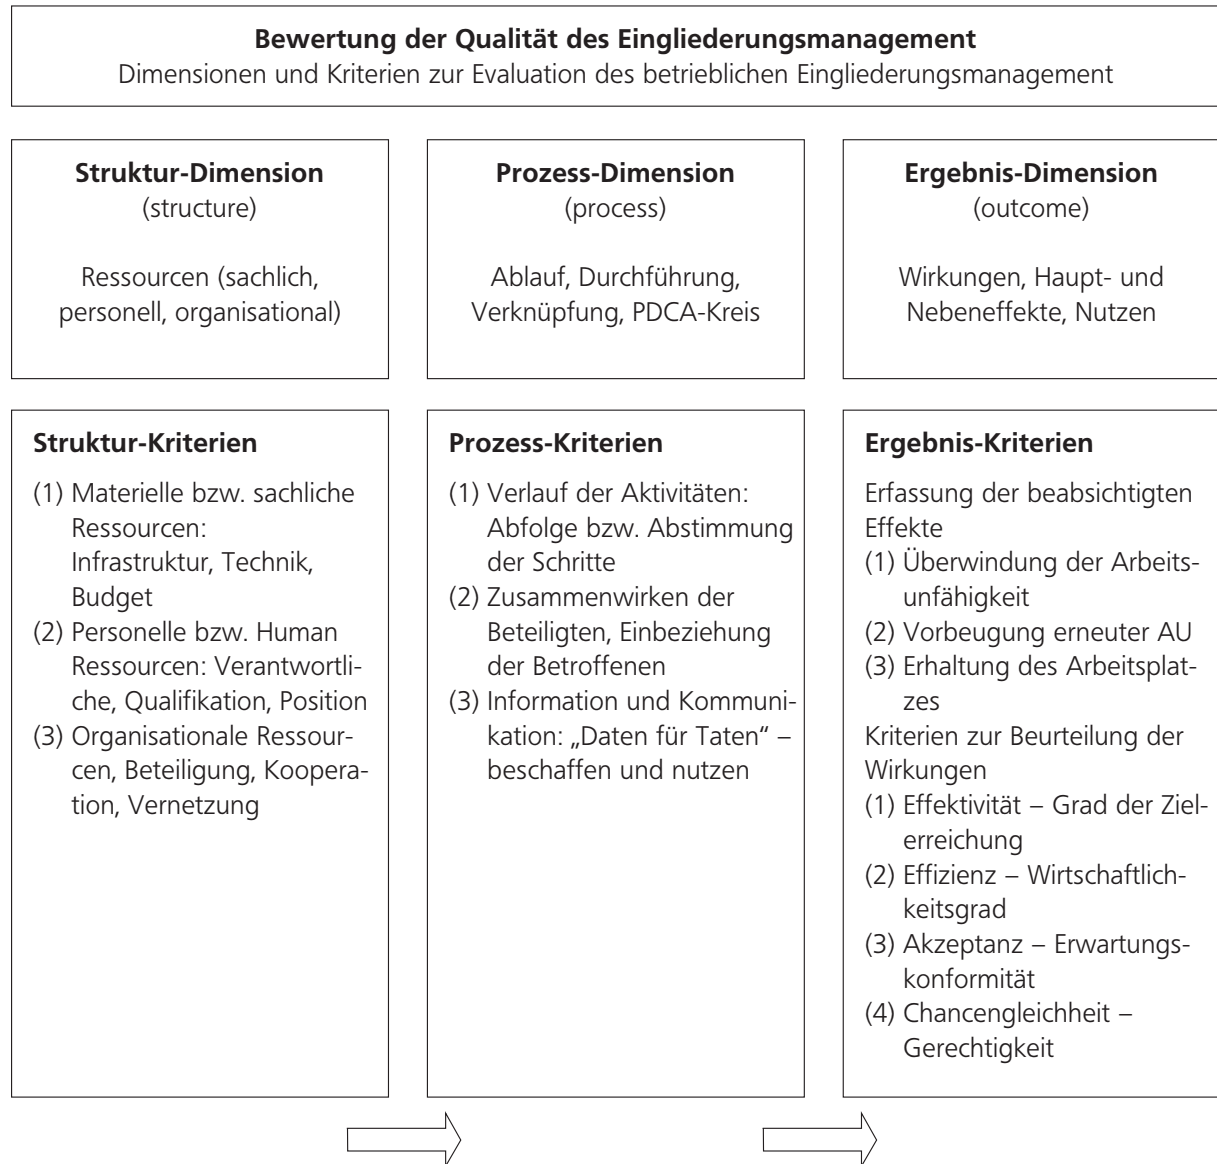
**Bewertung der Qualität des Eingliederungsmanagement**
Dimensionen und Kriterien zur Evaluation des betrieblichen Eingliederungsmanagement

**Struktur-Dimension**
(structure)

Ressourcen (sachlich, personell, organisational)

**Prozess-Dimension**
(process)

Ablauf, Durchführung, Verknüpfung, PDCA-Kreis

**Ergebnis-Dimension**
(outcome)

Wirkungen, Haupt- und Nebeneffekte, Nutzen

**Struktur-Kriterien**
(1) Materielle bzw. sachliche Ressourcen: Infrastruktur, Technik, Budget
(2) Personelle bzw. Human Ressourcen: Verantwortliche, Qualifikation, Position
(3) Organisationale Ressourcen, Beteiligung, Kooperation, Vernetzung

**Prozess-Kriterien**
(1) Verlauf der Aktivitäten: Abfolge bzw. Abstimmung der Schritte
(2) Zusammenwirken der Beteiligten, Einbeziehung der Betroffenen
(3) Information und Kommunikation: „Daten für Taten" – beschaffen und nutzen

**Ergebnis-Kriterien**
Erfassung der beabsichtigten Effekte
(1) Überwindung der Arbeitsunfähigkeit
(2) Vorbeugung erneuter AU
(3) Erhaltung des Arbeitsplatzes
Kriterien zur Beurteilung der Wirkungen
(1) Effektivität – Grad der Zielerreichung
(2) Effizienz – Wirtschaftlichkeitsgrad
(3) Akzeptanz – Erwartungskonformität
(4) Chancengleichheit – Gerechtigkeit